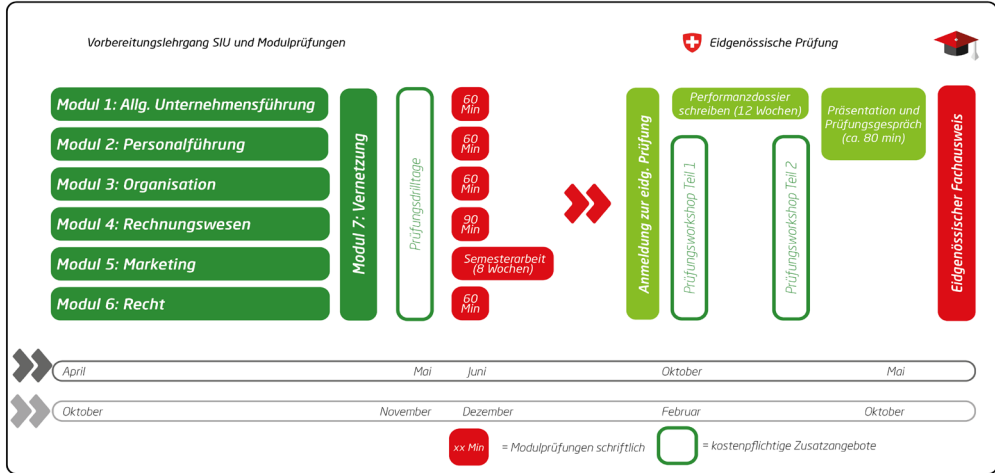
Vorbereitungslehrgang SIU und Modulprüfungen

Eidgenössische Prüfung

Modul 1: Allg. Unternehmensführung

Modul 2: Personalführung

Modul 3: Organisation

Modul 4: Rechnungswesen

Modul 5: Marketing

Modul 6: Recht

Modul 7: Vernetzung

Prüfungsdrilltage

60 Min

60 Min

60 Min

90 Min

Semesterarbeit (8 Wochen)

60 Min

Anmeldung zur eidg. Prüfung

Performanzdossier schreiben (12 Wochen)

Prüfungsworkshop Teil 1

Prüfungsworkshop Teil 2

Präsentation und Prüfungsgespräch (ca. 80 min)

Eidgenössischer Fachausweis

April | Mai | Juni | Oktober | Mai

Oktober | November | Dezember | Februar | Oktober

xx Min = Modulprüfungen schriftlich

= kostenpflichtige Zusatzangebote